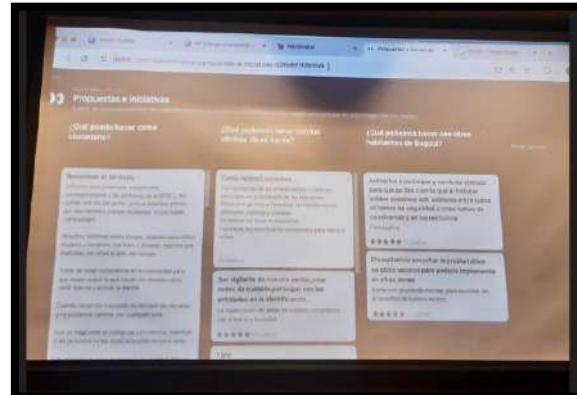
Propuestas e iniciativas

¿Qué puedo hacer como ciudadano?

¿Qué podemos hacer con los vecinos de mi barrio?

¿Qué debemos hacer con otros habitantes de Bogotá?

Ser vigilante de nuestro barrio, estar atento de cualquier persona que sea extraña en el barrio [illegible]

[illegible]